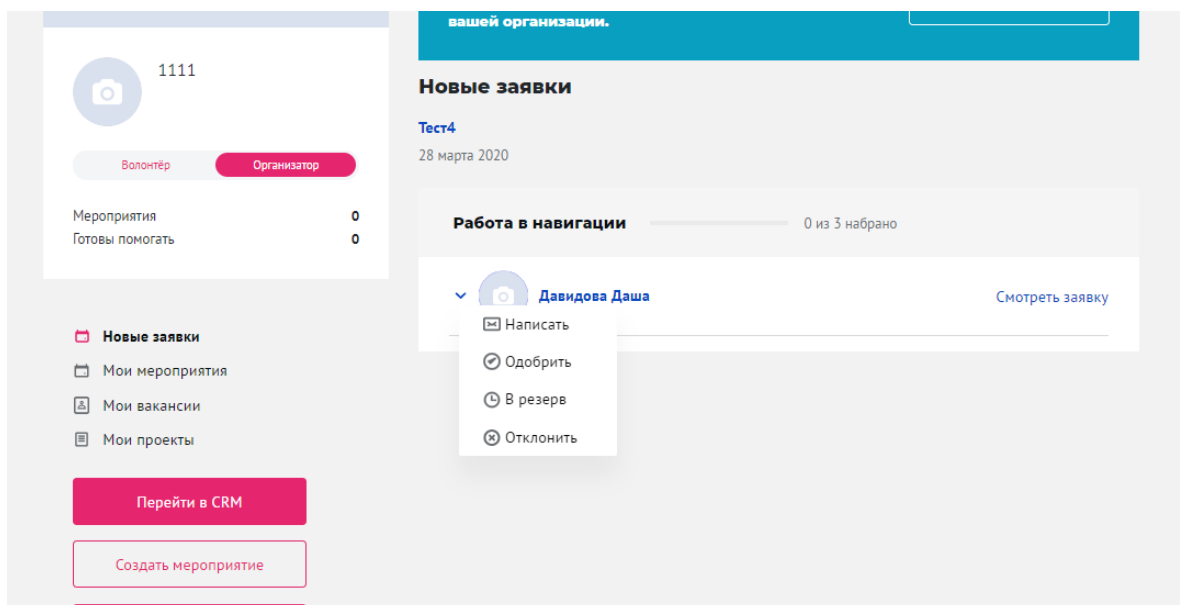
1111

Волонтёр
Организатор

Мероприятия 0
Готовы помогать 0

Новые заявки
Мои мероприятия
Мои вакансии
Мои проекты

Перейти в CRM

Создать мероприятие

вашей организации.

Новые заявки

Тест4

28 марта 2020

Работа в навигации
0 из 3 набрано

Давидова Даша
Смотреть заявку

Написать
Одобрить
В резерв
Отклонить